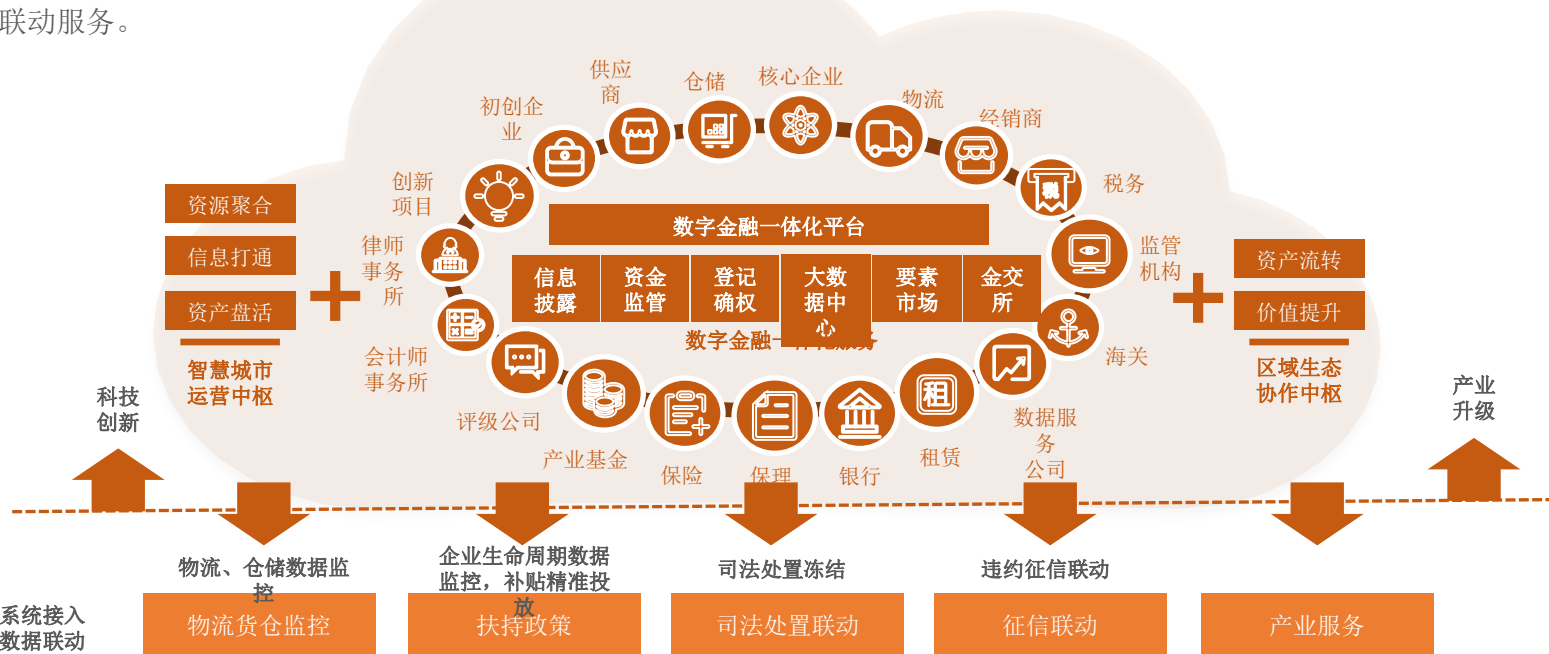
联动服务。

供应商
仓储
核心企业
物流
初创企业
经销商
税务
创新项目
资源聚合
信息打通
资产盘活
智慧城市运营中枢
律师事务所
数字金融一体化平台

| 信息披露 | 资金监管 | 登记确权 | 大数据中心 | 要素市场 | 金交所 |
|---|---|---|---|---|---|

数字金融一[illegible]
监管机构
资产流转
价值提升
区域生态协作中枢
海关
会计师事务所
评级公司
产业基金
保险
保理
银行
租赁
数据服务公司
科技创新
产业升级

物流、仓储数据监控
企业生命周期数据监控，补贴精准投放
司法处置冻结
违约征信联动

系统接入数据联动
物流货仓监控
扶持政策
司法处置联动
征信联动
产业服务